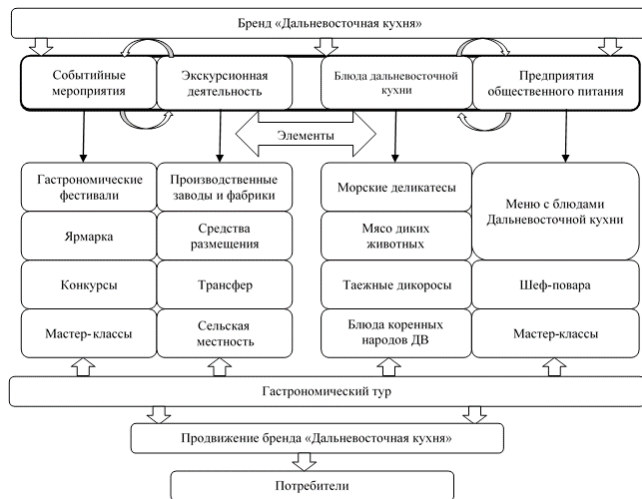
Бренд «Дальневосточная кухня»

Событийные мероприятия

Экскурсионная деятельность

Блюда дальневосточной кухни

Предприятия общественного питания

Элементы

Гастрономические фестивали

Ярмарка

Конкурсы

Мастер-классы

Производственные заводы и фабрики

Средства размещения

Трансфер

Сельская местность

Морские деликатесы

Мясо диких животных

Таежные дикоросы

Блюда коренных народов ДВ

Меню с блюдами Дальневосточной кухни

Шеф-повара

Мастер-классы

Гастрономический тур

Продвижение бренда «Дальневосточная кухня»

Потребители